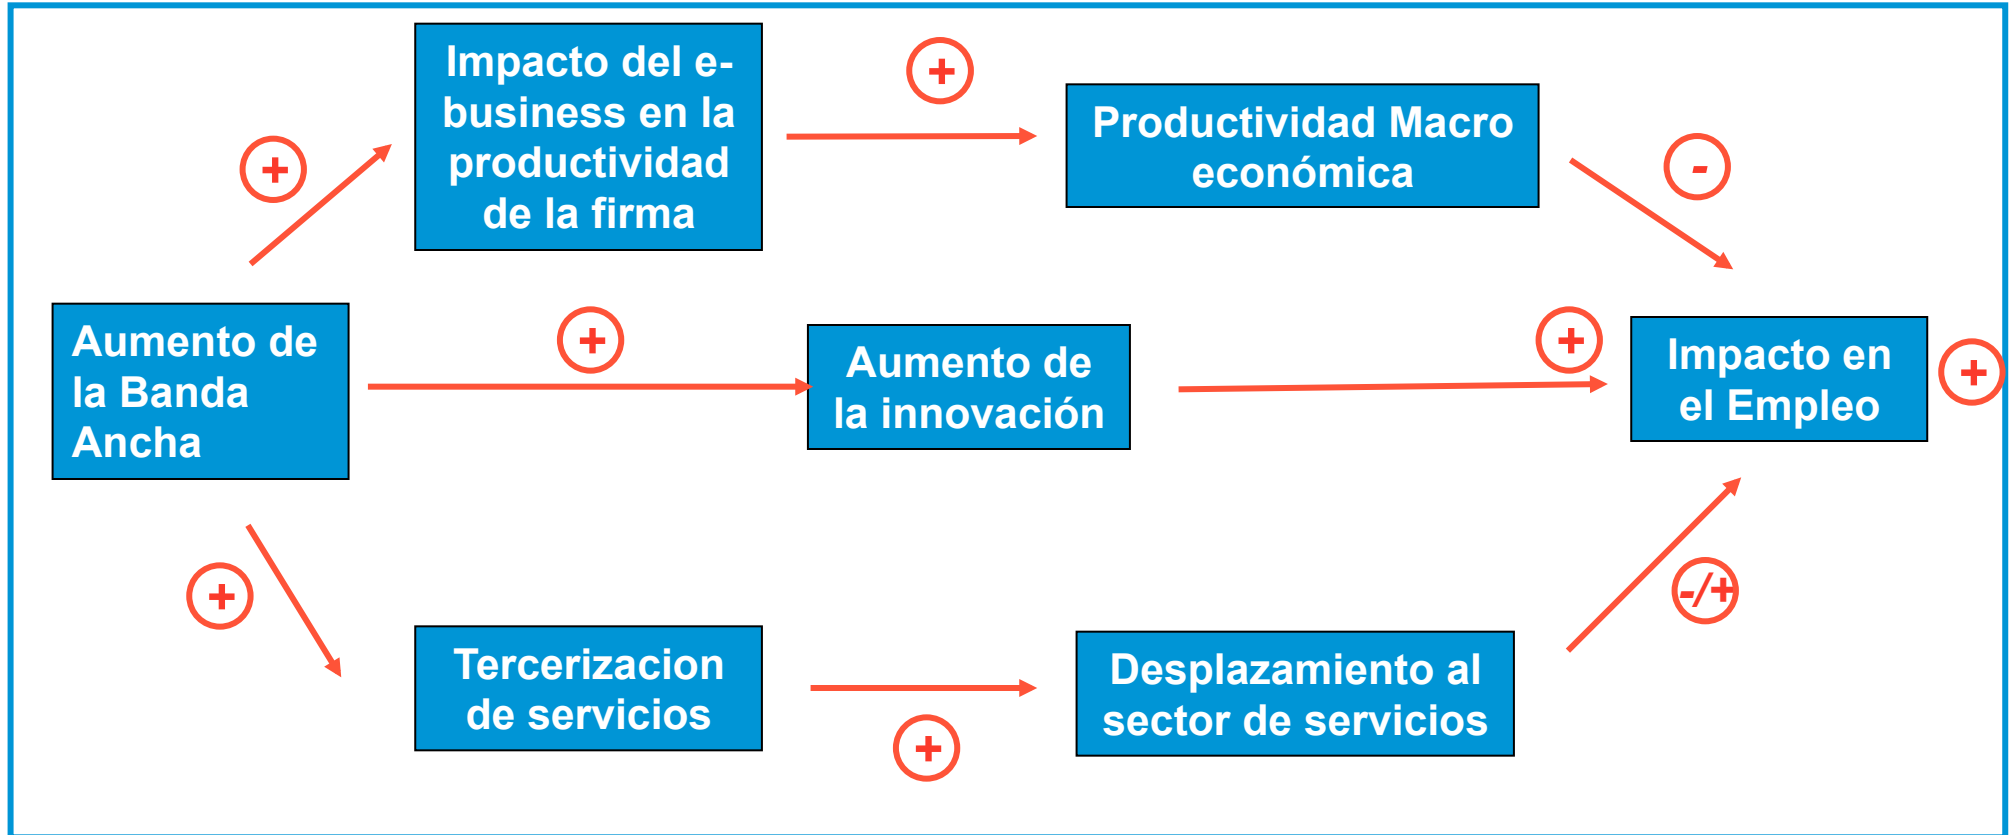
Impacto del e-business en la productividad de la firma

+

Productividad Macro económica

-

+

Aumento de la Banda Ancha

+

Aumento de la innovación

+

Impacto en el Empleo

+

+

Tercerizacion de servicios

Desplazamiento al sector de servicios

-/+

+